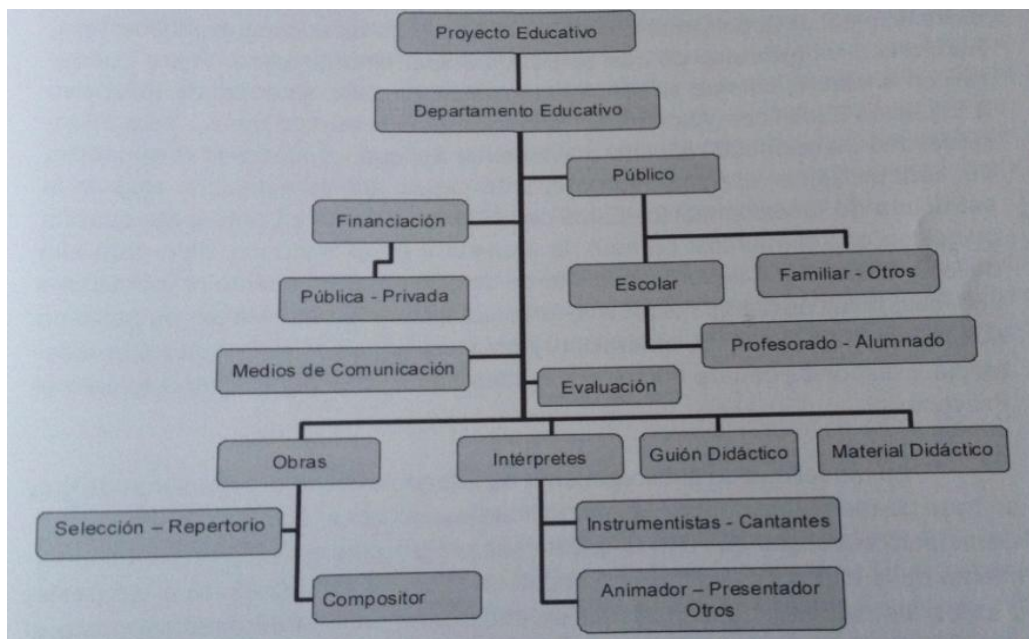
Proyecto Educativo

Departamento Educativo

Público

Financiación

Familiar - Otros

Escolar

Pública - Privada

Profesorado - Alumnado

Medios de Comunicación

Evaluación

Obras

Intérpretes

Guión Didáctico

Material Didáctico

Selección – Repertorio

Instrumentistas - Cantantes

Compositor

Animador – Presentador Otros